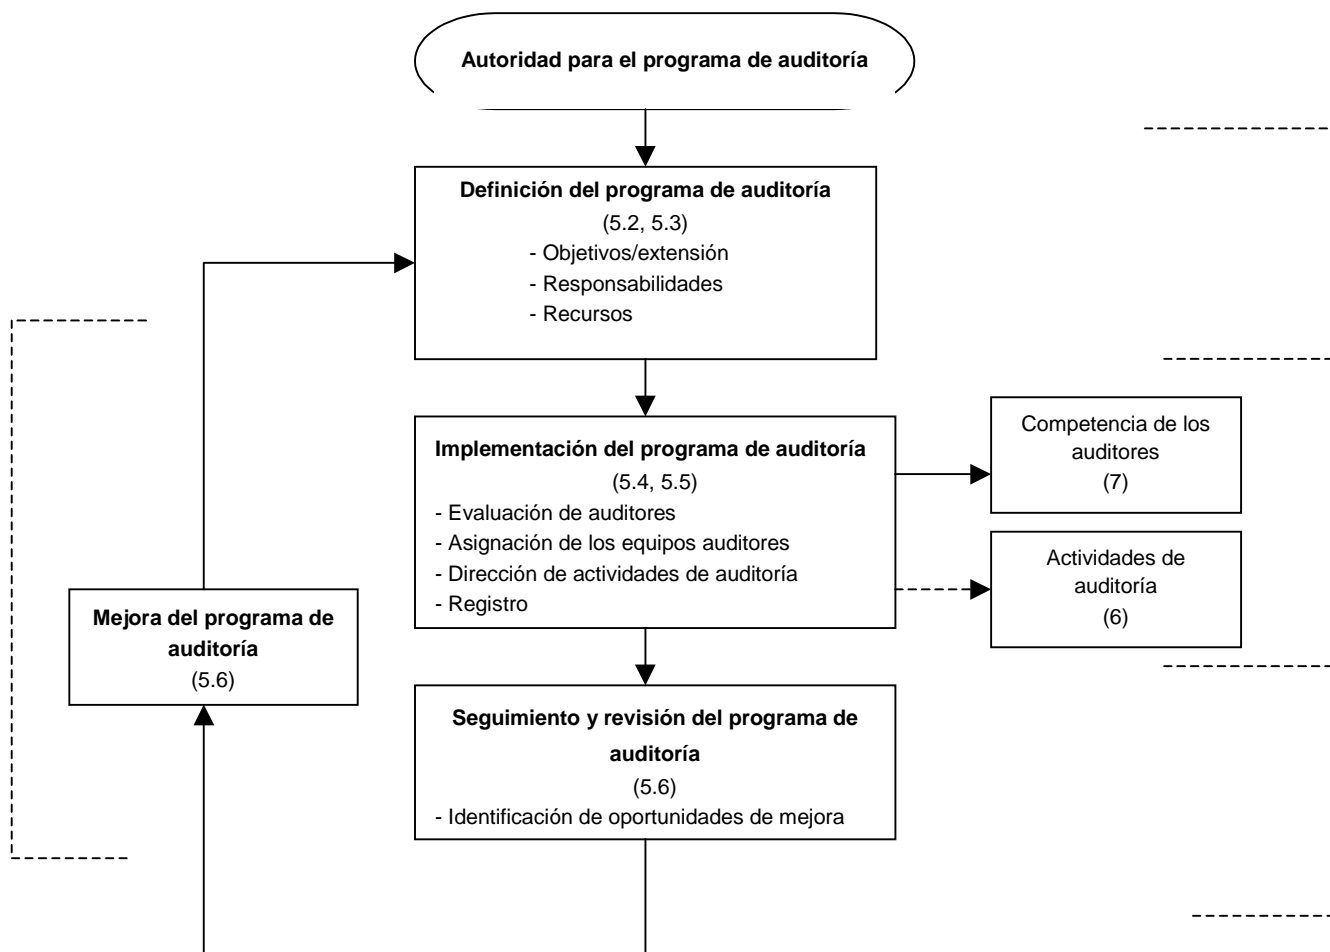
Autoridad para el programa de auditoría

Definición del programa de auditoría
(5.2, 5.3)
- Objetivos/extensión
- Responsabilidades
- Recursos

Implementación del programa de auditoría
(5.4, 5.5)
- Evaluación de auditores
- Asignación de los equipos auditores
- Dirección de actividades de auditoría
- Registro

Competencia de los auditores
(7)

Actividades de auditoría
(6)

Mejora del programa de auditoría
(5.6)

Seguimiento y revisión del programa de auditoría
(5.6)
- Identificación de oportunidades de mejora